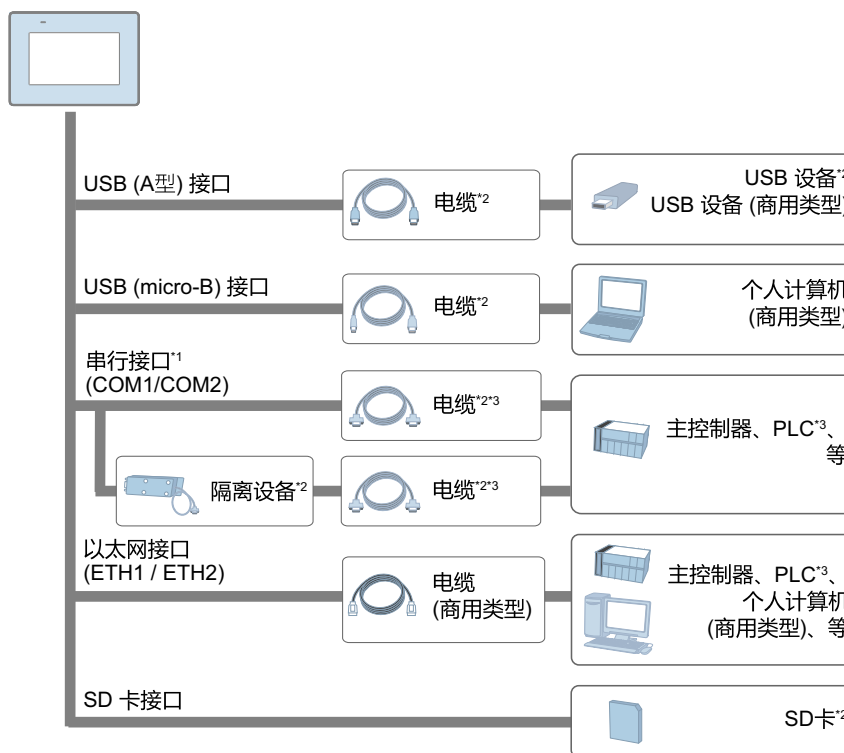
USB (A型) 接口

电缆$^{*2}$

USB 设备$^{*}$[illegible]
USB 设备 (商用类型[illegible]

USB (micro-B) 接口

电缆$^{*2}$

个人计算机
(商用类型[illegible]

串行接口$^{*1}$
(COM1/COM2)

电缆$^{*2*3}$

主控制器、PLC$^{*3}$、
等

隔离设备$^{*2}$

电缆$^{*2*3}$

以太网接口
(ETH1 / ETH2)

电缆
(商用类型)

主控制器、PLC$^{*3}$、
个人计算机
(商用类型)、等

SD 卡接口

SD卡$^{*}$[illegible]